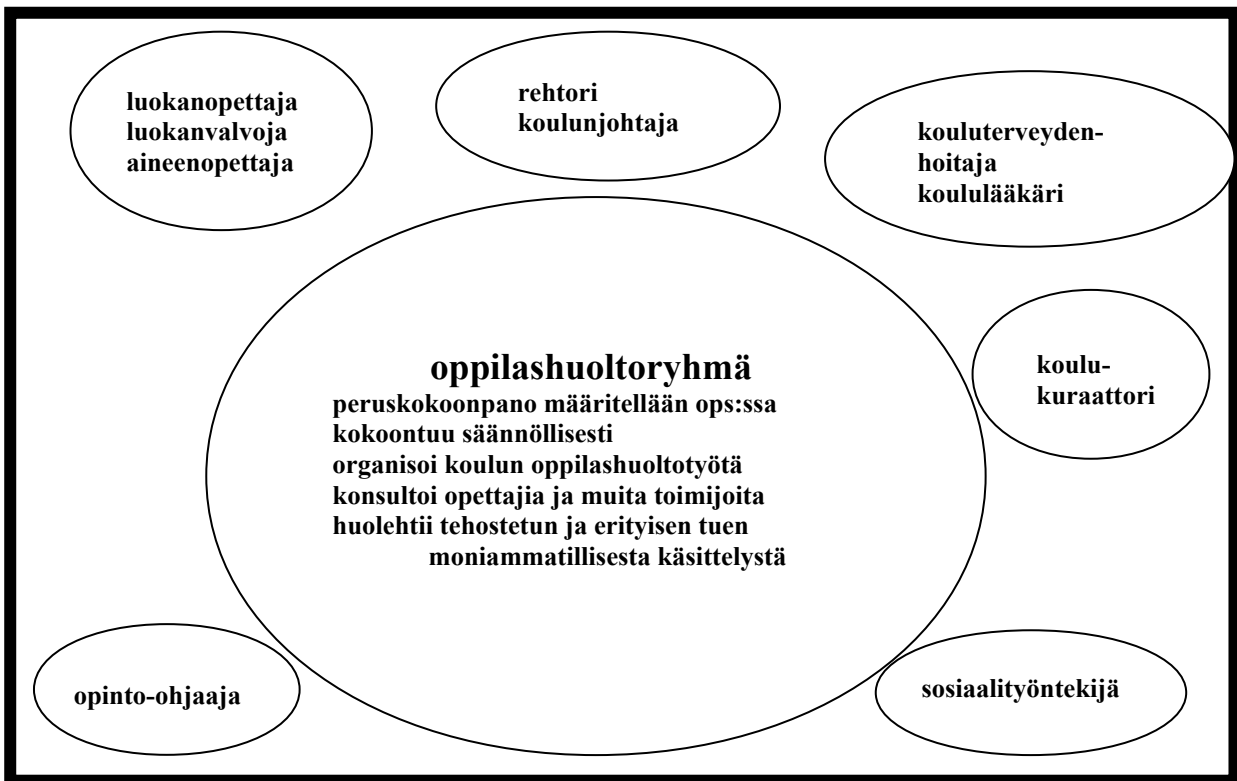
luokanopettaja
luokanvalvoja
aineenopettaja

rehtori
koulunjohtaja

kouluterveydenhoitaja
koululääkäri

oppilashuoltoryhmä
peruskokoonpano määritellään ops:ssa
kokoontuu säännöllisesti
organisoi koulun oppilashuoltotyötä
konsultoi opettajia ja muita toimijoita
huolehtii tehostetun ja erityisen tuen moniammatillisesta käsittelystä

koulukuraattori

opinto-ohjaaja

sosiaalityöntekijä